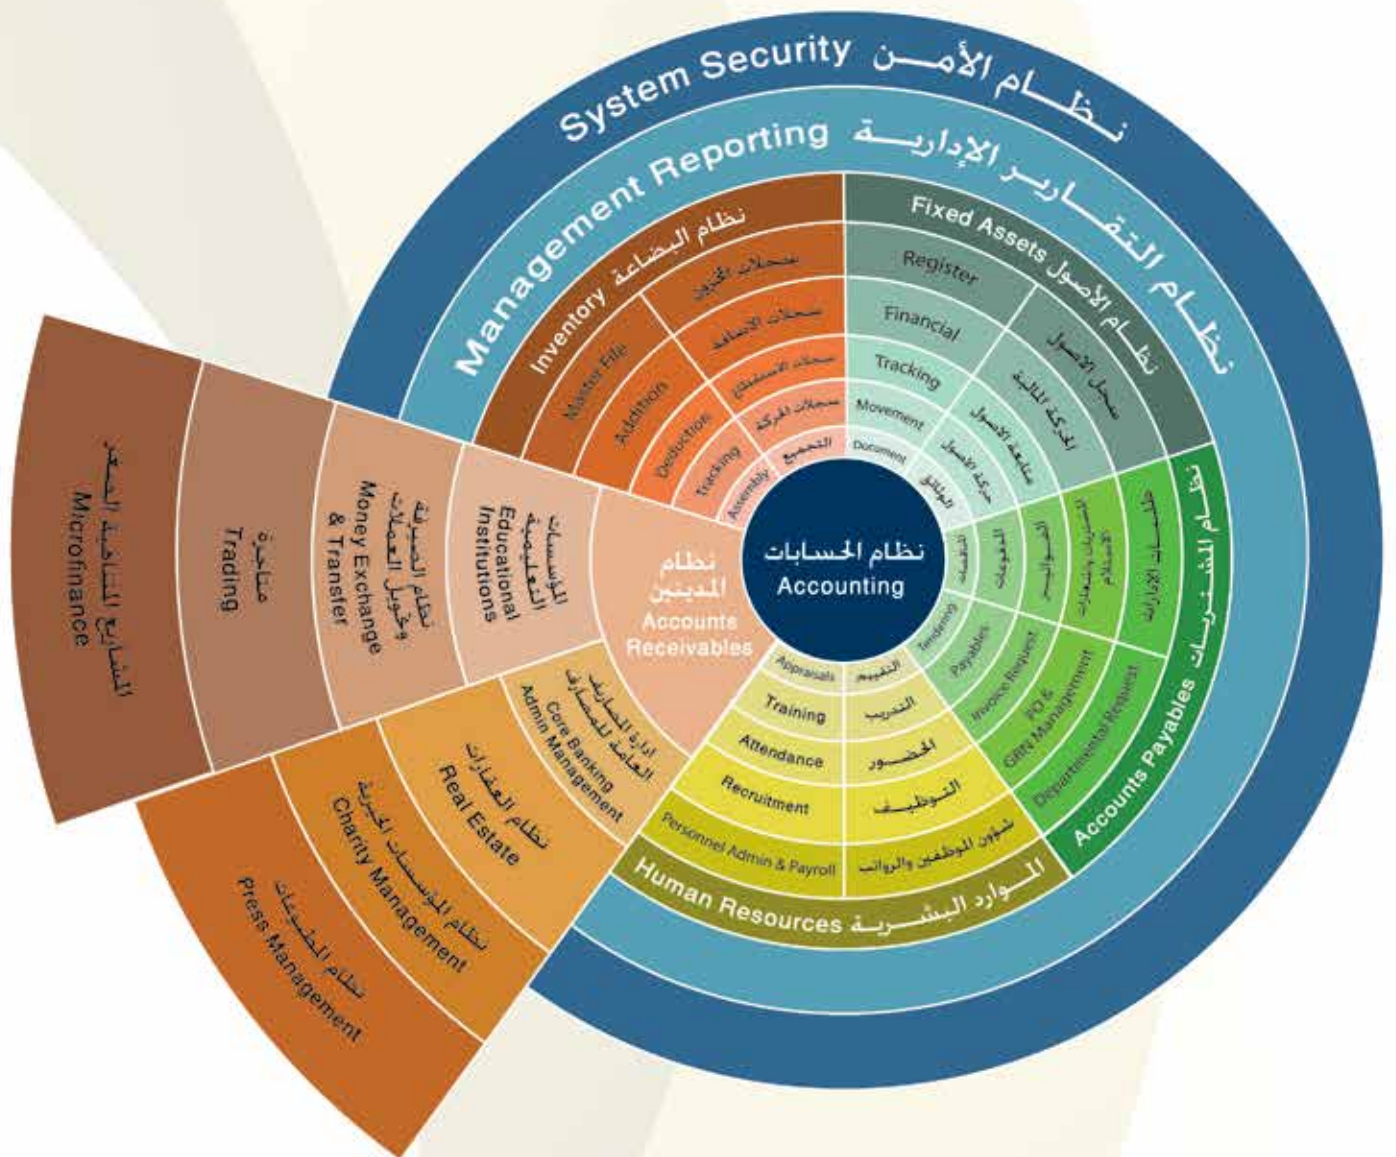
System Security نظام الأمن

Management Reporting نظام التقارير الإدارية

Inventory نظام البضاعة
سجلات المخزون
سجلات الإضافة
سجلات الاستقطاع
سجلات الحركة
التجميع
Master File
Addition
Deduction
Tracking
Assembly

Fixed Assets نظام الأصول
Register
Financial
Tracking
Movement
Document
سجل الأصول
الحركة المالية
متابعة الأصول
حركة الأصول
الوثائق

نظام المشتريات
طلبات الإدارات
المشتريات واستلامات الأستلام
الفواتير
المدفوعات
المناقصات
Tendering
Payables
Invoice Request
PO & GRN Management
Departmental Request
Accounts Payables

نظام الحسابات
Accounting

نظام المدينين
Accounts Receivables

Human Resources الموارد البشرية
Appraisals التقييم
Training التدريب
Attendance الحضور
Recruitment التوظيف
Personnel Admin & Payroll شئون الموظفين والرواتب

المؤسسات التعليمية
Educational Institutions
نظام الصيرفة وتحويل العملات
Money Exchange & Transfer
متاجرة
Trading
المشاريع المتناهية الصغر
Microfinance

ادارة المصارف العامة للمصارف
Core Banking Admin Management
نظام العقارات
Real Estate
نظام المؤسسات الخيرية
Charity Management
نظام المطبوعات
Press Management